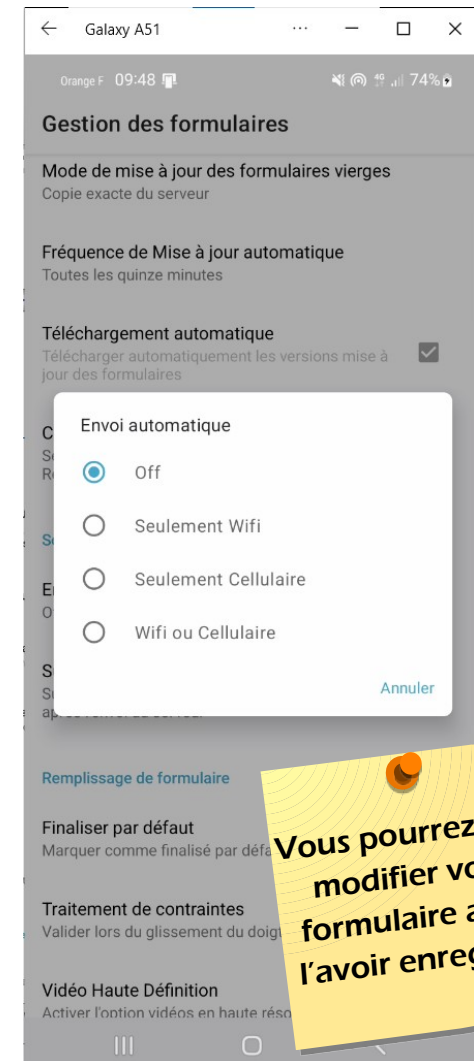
Galaxy A51 ··· — ☐ ✕

Orange F 09:48 74%

Gestion des formulaires

Mode de mise à jour des formulaires vierges
Copie exacte du serveur

Fréquence de Mise à jour automatique
Toutes les quinze minutes

Téléchargement automatique
Télécharger automatiquement les versions mise à jour des formulaires

C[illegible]
S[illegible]
R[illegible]

S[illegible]

E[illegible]
O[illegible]

S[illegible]
S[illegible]
ap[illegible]

Envoi automatique

Off

Seulement Wifi

Seulement Cellulaire

Wifi ou Cellulaire

Annuler

Remplissage de formulaire

Finaliser par défaut
Marquer comme finalisé par défa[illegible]

Traitement de contraintes
Valider lors du glissement du doigt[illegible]

Vidéo Haute Définition
Activer l'option vidéos en haute réso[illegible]

Vous pourrez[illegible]
modifier vo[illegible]
formulaire a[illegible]
l'avoir enreg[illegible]